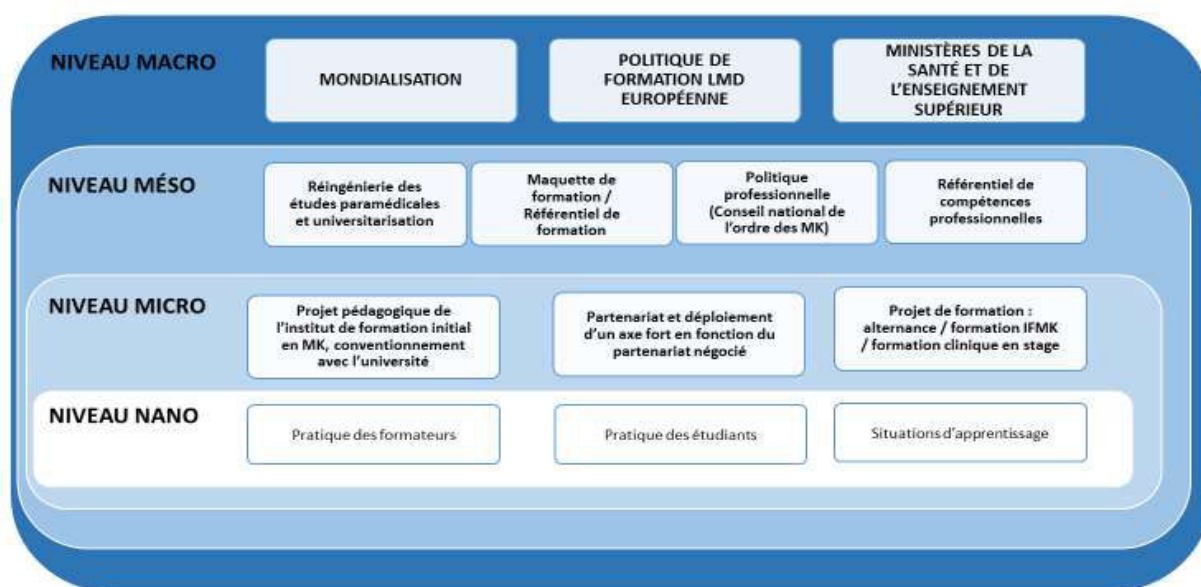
NIVEAU MACRO

MONDIALISATION

POLITIQUE DE FORMATION LMD EUROPÉENNE

MINISTÈRES DE LA SANTÉ ET DE L'ENSEIGNEMENT SUPÉRIEUR

NIVEAU MÉSO

Réingénierie des études paramédicales et universitarisation

Maquette de formation / Référentiel de formation

Politique professionnelle (Conseil national de l'ordre des MK)

Référentiel de compétences professionnelles

NIVEAU MICRO

Projet pédagogique de l'institut de formation initial en MK, conventionnement avec l'université

Partenariat et déploiement d'un axe fort en fonction du partenariat négocié

Projet de formation : alternance / formation IFMK / formation clinique en stage

NIVEAU NANO

Pratique des formateurs

Pratique des étudiants

Situations d'apprentissage